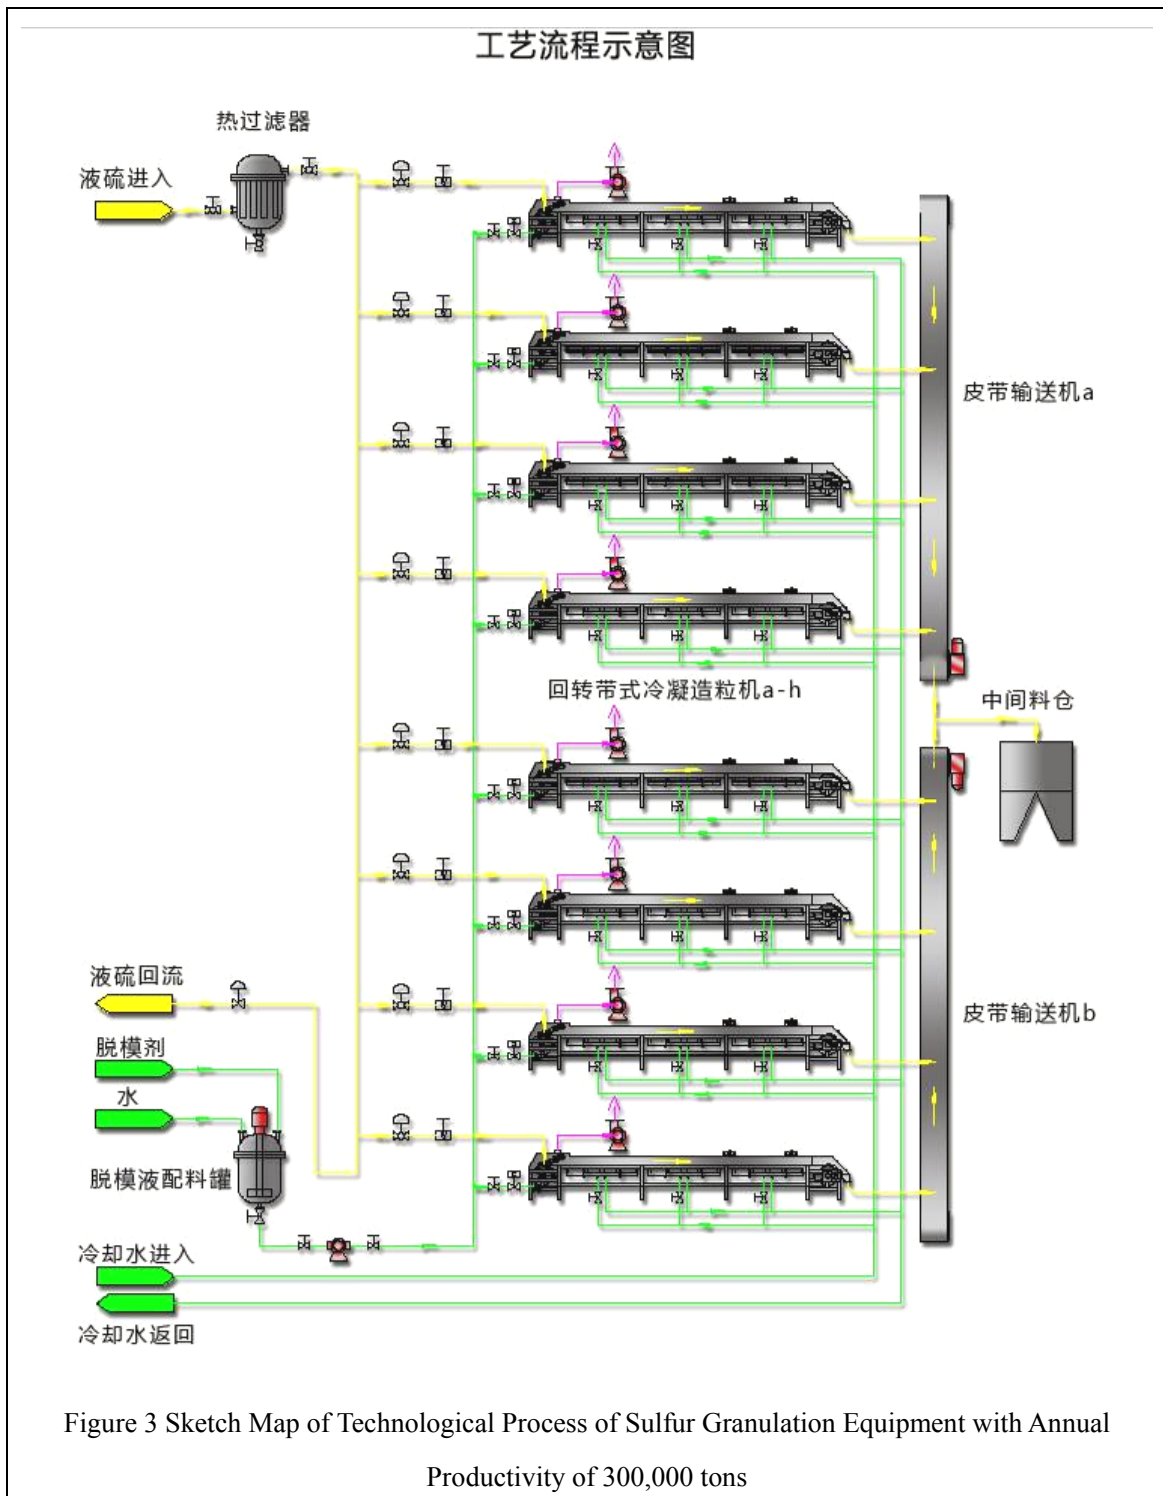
工艺流程示意图

热过滤器

液硫进入

皮带输送机a

回转带式冷凝造粒机a-h

中间料仓

皮带输送机b

液硫回流

脱模剂

水

脱模液配料罐

冷却水进入

冷却水返回

Figure 3 Sketch Map of Technological Process of Sulfur Granulation Equipment with Annual Productivity of 300,000 tons